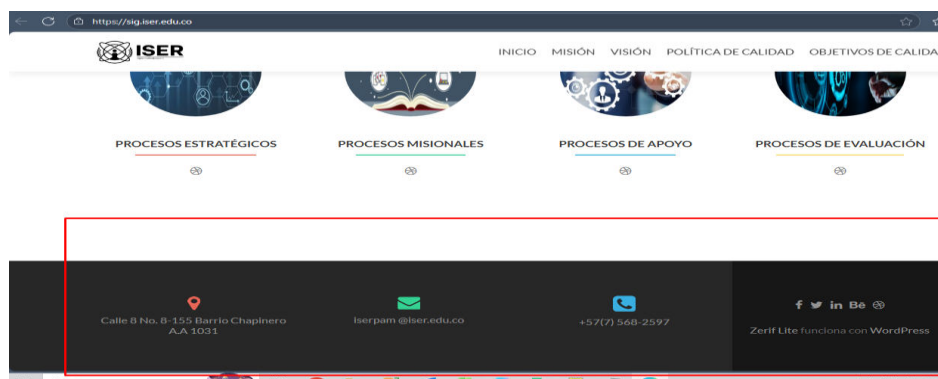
https://sig.iser.edu.co

ISER

INICIO MISIÓN VISIÓN POLÍTICA DE CALIDAD OBJETIVOS DE CALIDA

PROCESOS ESTRATÉGICOS

PROCESOS MISIONALES

PROCESOS DE APOYO

PROCESOS DE EVALUACIÓN

Calle 8 No. 8-155 Barrio Chapinero A.A 1031

iserpam @iser.edu.co

+57(7) 568-2597

f in Bē

Zerif Lite funciona con WordPress